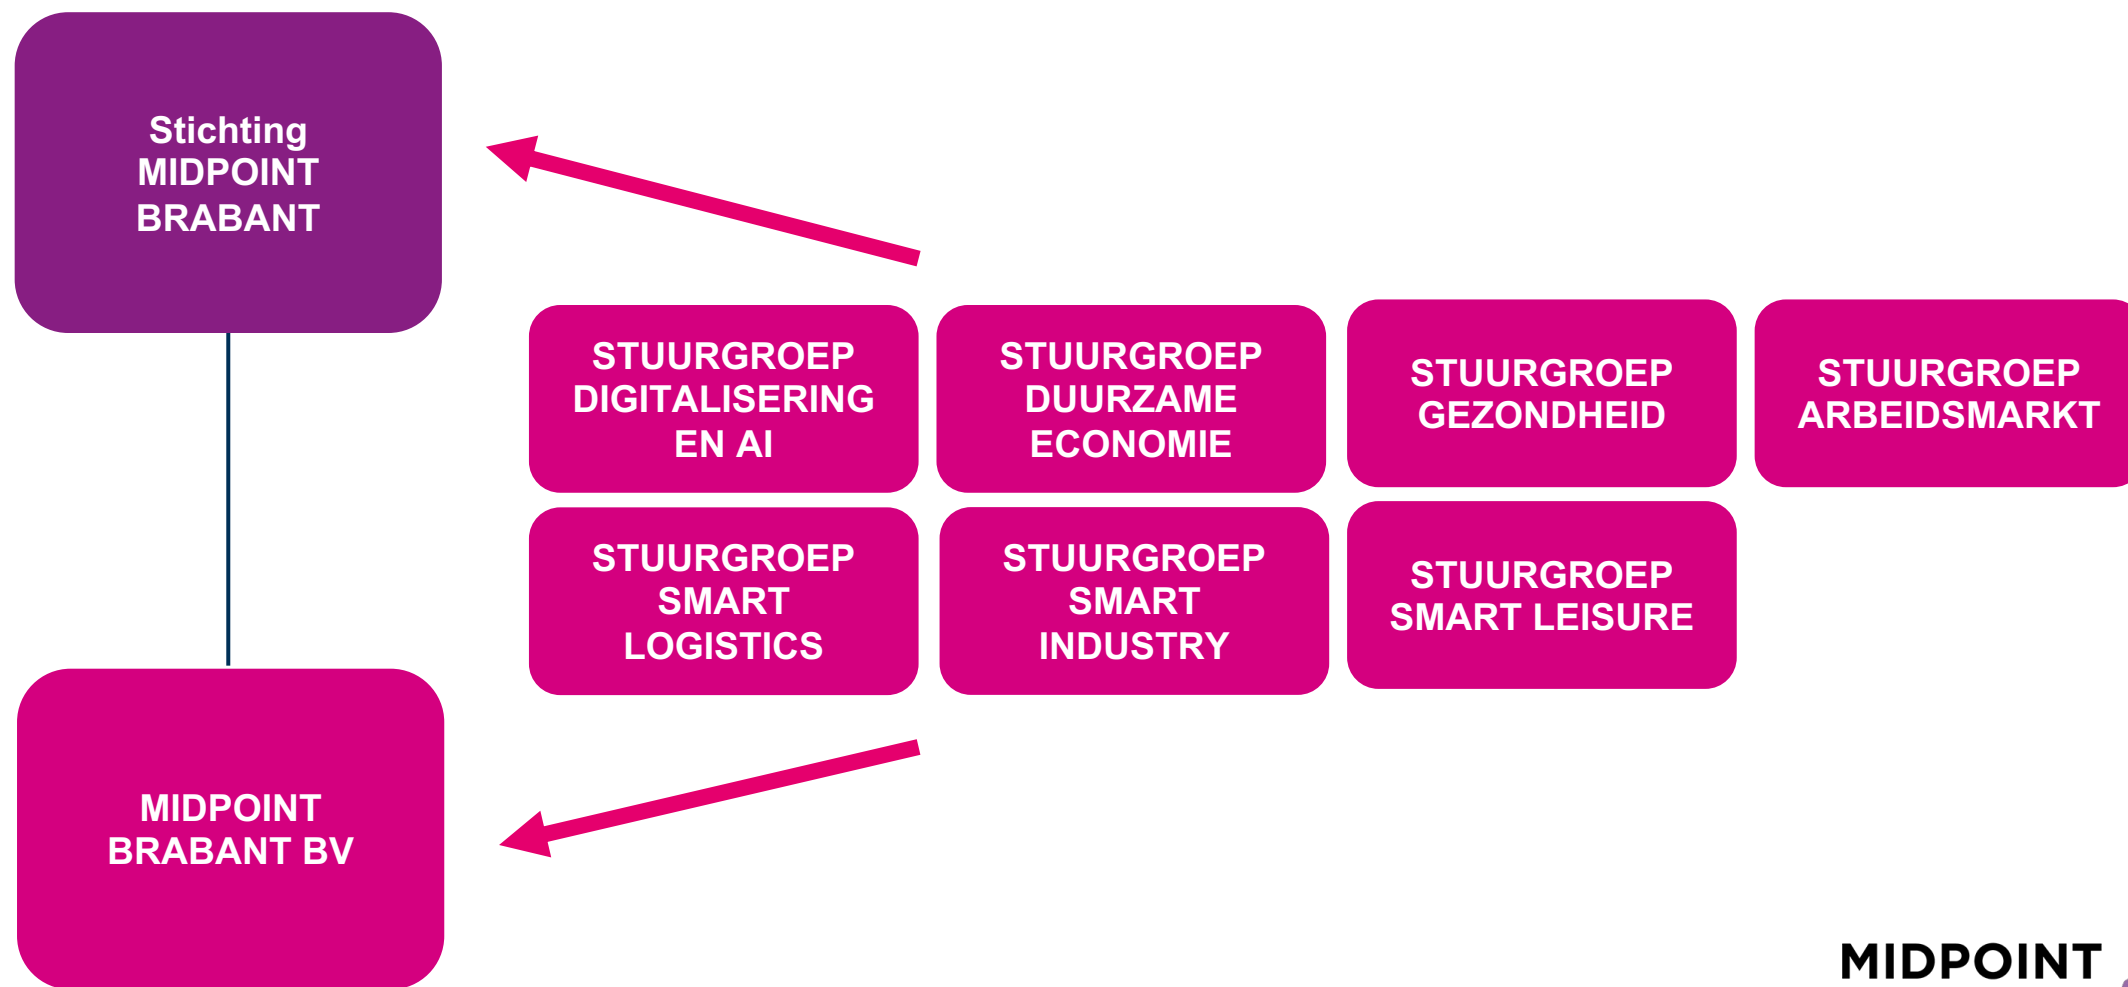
Stichting MIDPOINT BRABANT

STUURGROEP DIGITALISERING EN AI

STUURGROEP DUURZAME ECONOMIE

STUURGROEP GEZONDHEID

STUURGROEP ARBEIDSMARKT

STUURGROEP SMART LOGISTICS

STUURGROEP SMART INDUSTRY

STUURGROEP SMART LEISURE

MIDPOINT BRABANT BV

MIDPOINT